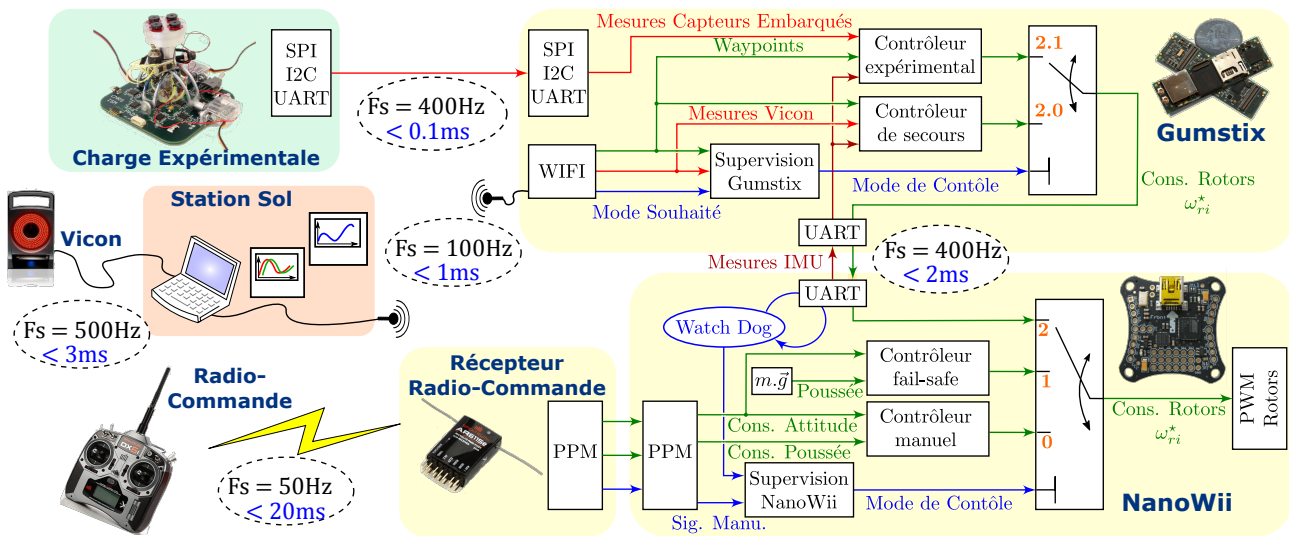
Charge Expérimentale

SPI
I2C
UART

Fs = 400Hz
< 0.1ms

Mesures Capteurs Embarqués

SPI
I2C
UART

Waypoints

Contrôleur expérimental

2.1

Mesures Vicon

Contrôleur de secours

2.0

Gumstix

WIFI

Supervision Gumstix

Mode de Contôle

Mode Souhaité

Cons. Rotors
$\omega_{ri}^{\star}$

Station Sol

Vicon

Fs = 100Hz
< 1ms

UART

Fs = 400Hz
< 2ms

Mesures IMU

UART

Fs = 500Hz
< 3ms

Watch Dog

2

$m.\vec{g}$

Contrôleur fail-safe

Poussée

1

Radio-Commande

Récepteur Radio-Commande

Cons. Rotors
$\omega_{ri}^{\star}$

PWM Rotors

PPM

PPM

Cons. Attitude

Contrôleur manuel

0

Cons. Poussée

Fs = 50Hz
< 20ms

Supervision NanoWii

Mode de Contôle

Sig. Manu.

NanoWii